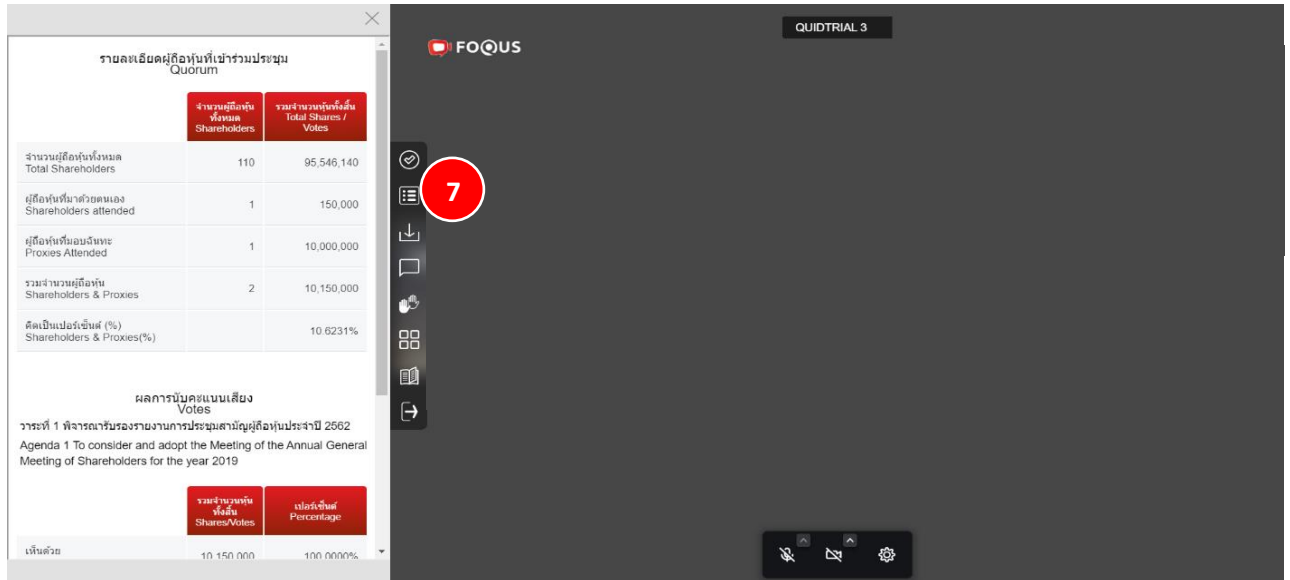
รายละเอียดผู้ถือหุ้นที่เข้าร่วมประชุม
Quorum

| | จำนวนผู้ถือหุ้นทั้งหมด Shareholders | รวมจำนวนหุ้นทั้งสิ้น Total Shares / Votes |
|---|---|---|
| จำนวนผู้ถือหุ้นทั้งหมด Total Shareholders | 110 | 95,546,140 |
| ผู้ถือหุ้นที่มาด้วยตนเอง Shareholders attended | 1 | 150,000 |
| ผู้ถือหุ้นที่มอบฉันทะ Proxies Attended | 1 | 10,000,000 |
| รวมจำนวนผู้ถือหุ้น Shareholders & Proxies | 2 | 10,150,000 |
| คิดเป็นเปอร์เซ็นต์ (%) Shareholders & Proxies(%) | | 10.6231% |

ผลการนับคะแนนเสียง
Votes

วาระที่ 1 พิจารณารับรองรายงานการประชุมสามัญผู้ถือหุ้นประจำปี 2562
Agenda 1 To consider and adopt the Meeting of the Annual General Meeting of Shareholders for the year 2019

| | รวมจำนวนหุ้นทั้งสิ้น Shares/Votes | เปอร์เซ็นต์ Percentage |
|---|---|---|
| เห็นด้วย | 10,150,000 | 100.0000% |

FOQUS

QUIDTRIAL 3

7